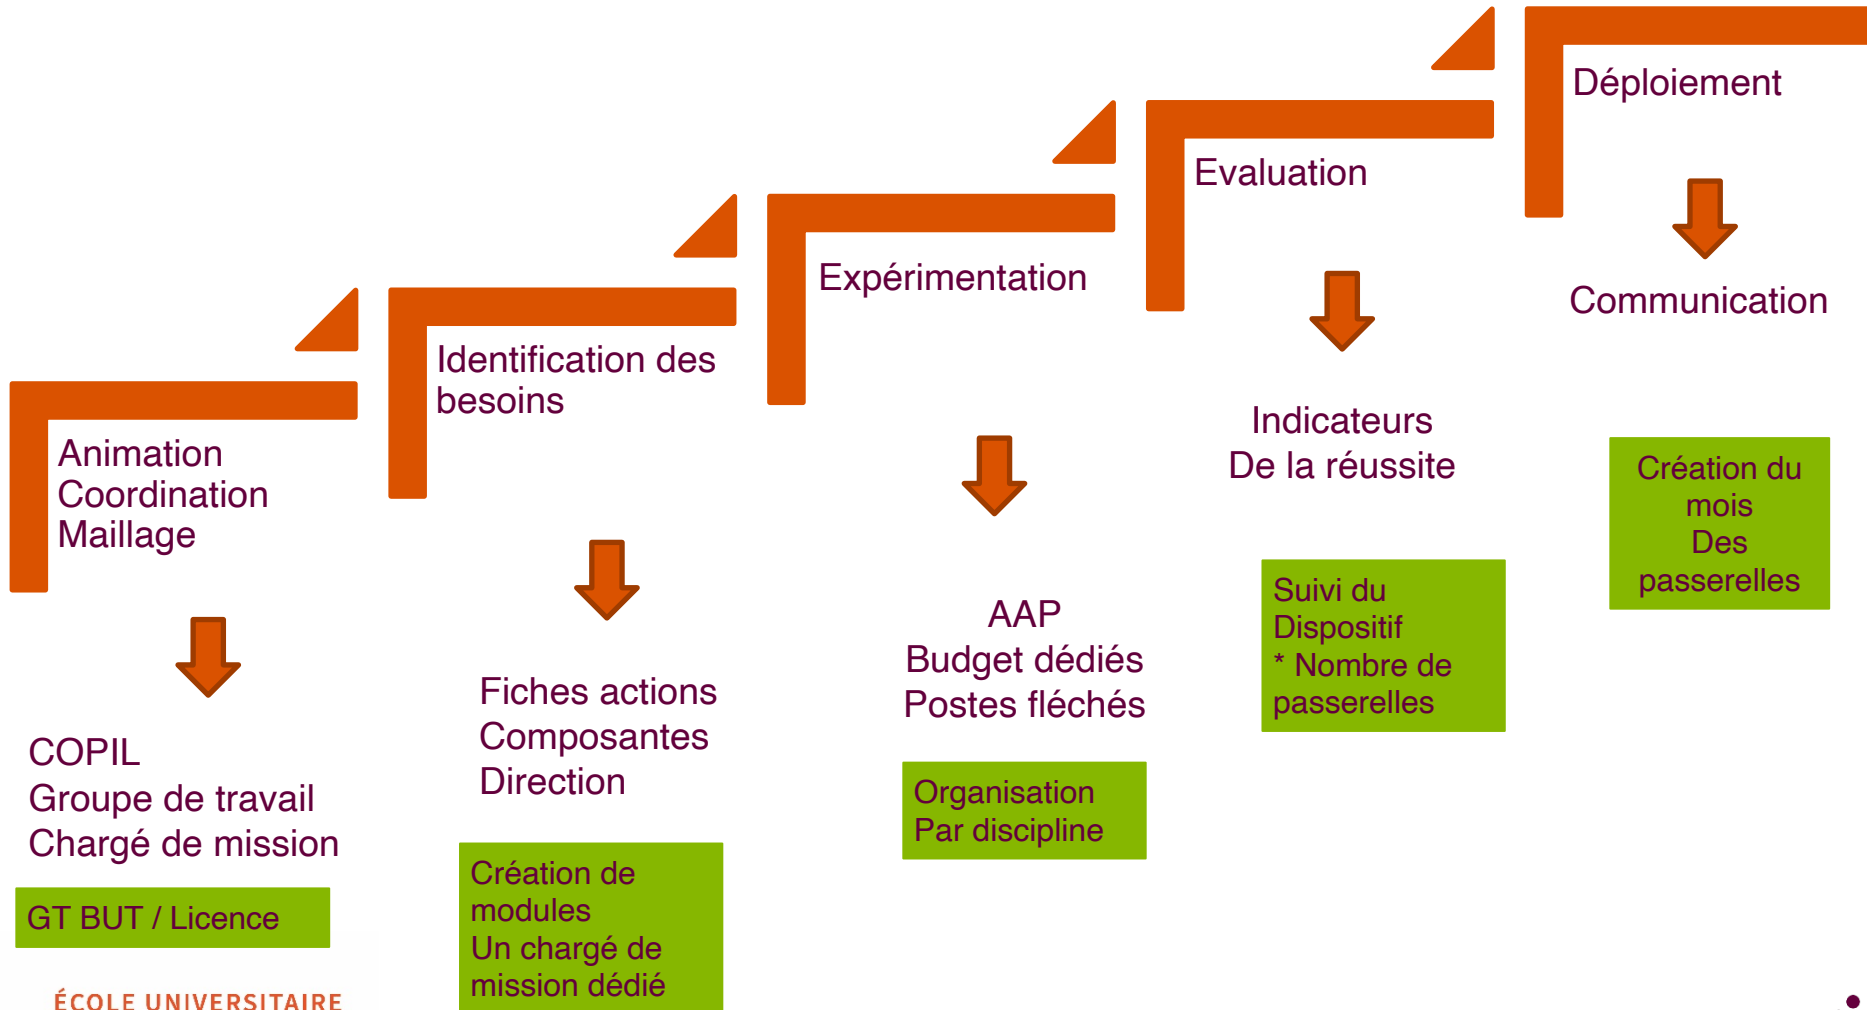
Animation
Coordination
Maillage

COPIL
Groupe de travail
Chargé de mission

GT BUT / Licence

Identification des besoins

Fiches actions
Composantes
Direction

Création de modules
Un chargé de mission dédié

Expérimentation

AAP
Budget dédiés
Postes fléchés

Organisation
Par discipline

Evaluation

Indicateurs
De la réussite

Suivi du Dispositif
* Nombre de passerelles

Déploiement

Communication

Création du mois
Des passerelles

ÉCOLE UNIVERSITAIRE